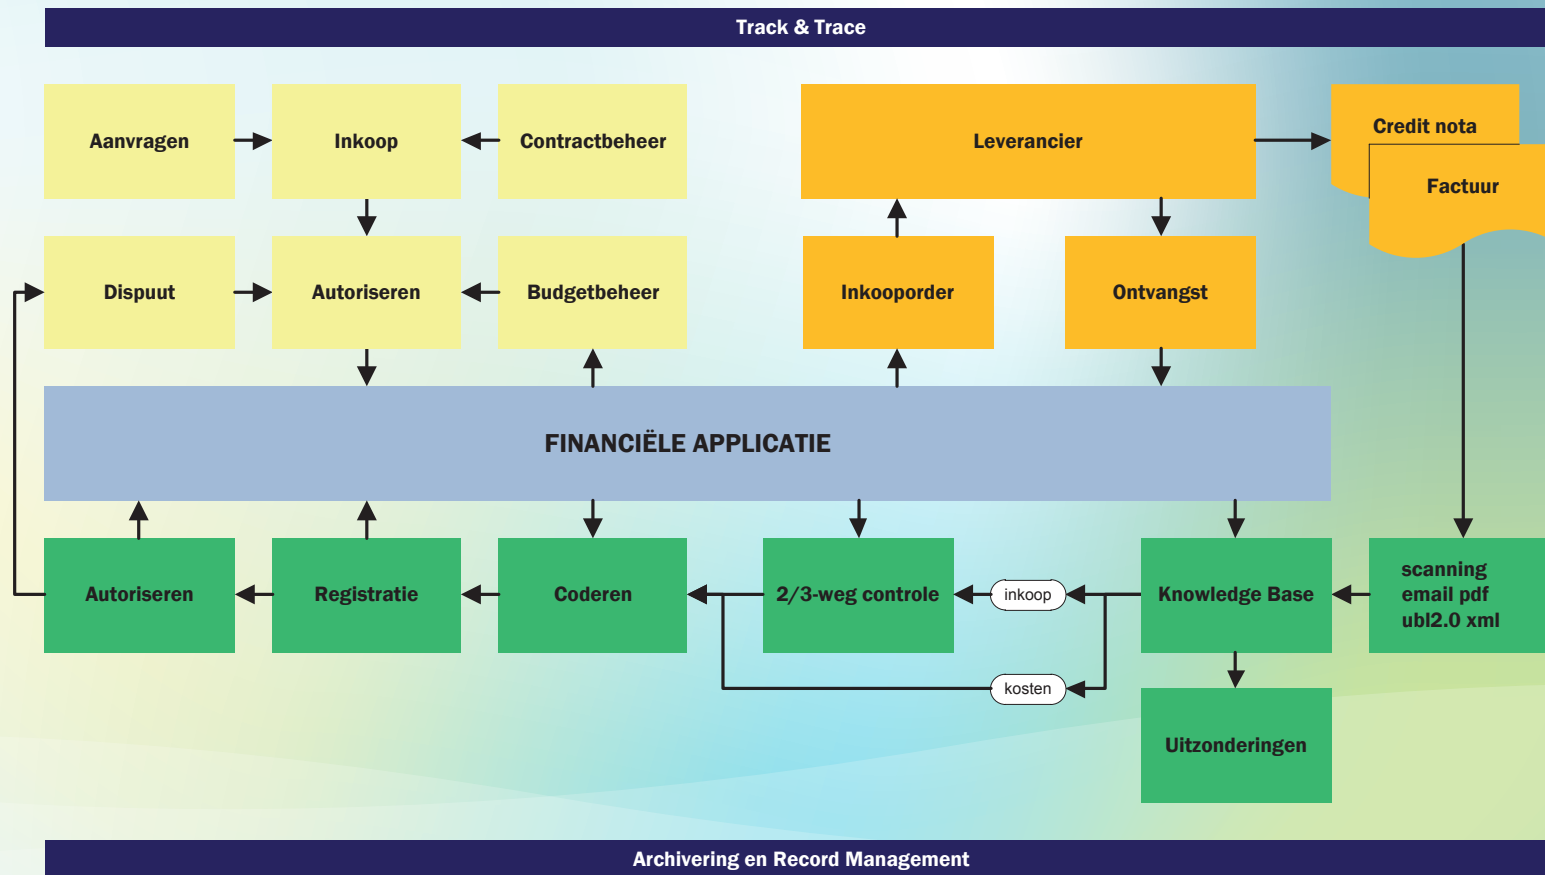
Track & Trace

Aanvragen

Inkoop

Contractbeheer

Leverancier

Credit nota

Factuur

Dispuut

Autoriseren

Budgetbeheer

Inkooporder

Ontvangst

FINANCIËLE APPLICATIE

Autoriseren

Registratie

Coderen

2/3-weg controle

inkoop

Knowledge Base

scanning
email pdf
ubl2.0 xml

kosten

Uitzonderingen

Archivering en Record Management